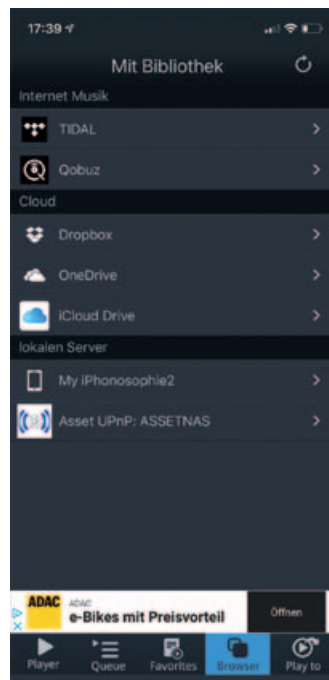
17:39

Mit Bibliothek

Internet Musik

TIDAL

Qobuz

Cloud

Dropbox

OneDrive

iCloud Drive

lokalen Server

My iPhonosophie2

Asset UPnP: ASSETNAS

ADAC

ADAC

e-Bikes mit Preisvorteil

Öffnen

Player

Queue

Favorites

Browser

Play to